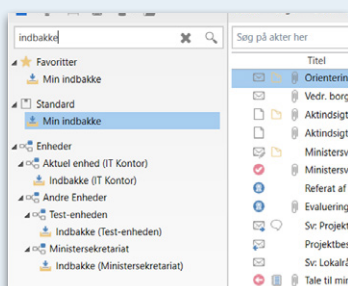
indbakke

Favoritter
Min indbakke
Standard
Min indbakke
Enheder
Aktuel enhed (IT Kontor)
Indbakke (IT Kontor)
Andre Enheder
Test-enheden
Indbakke (Test-enheden)
Ministersekretariat
Indbakke (Ministersekretariat)

Søg på akter her
Titel
Orienterin
Vedr. borg
Aktindsigt
Aktindsigt
Ministersv
Ministersv
Referat af
Evaluering
Sv: Projekt
Projektbes
Sv: Lokalrå
Tale til mi